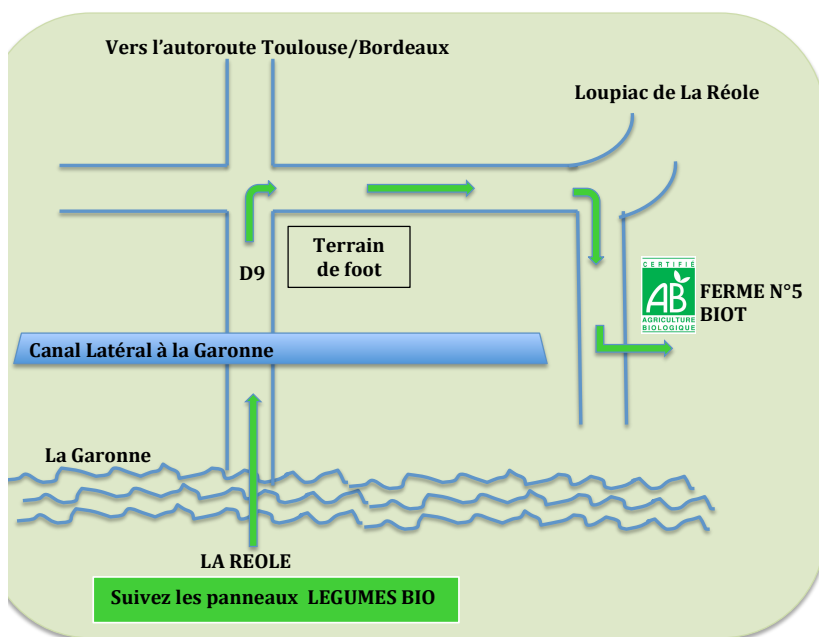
Vers l'autoroute Toulouse/Bordeaux

Loupiac de La Réole

Terrain de foot

D9

CERTIFIÉ
AB
AGRICULTURE BIOLOGIQUE

FERME N°5 BIOT

Canal Latéral à la Garonne

La Garonne

LA REOLE

Suivez les panneaux LEGUMES BIO